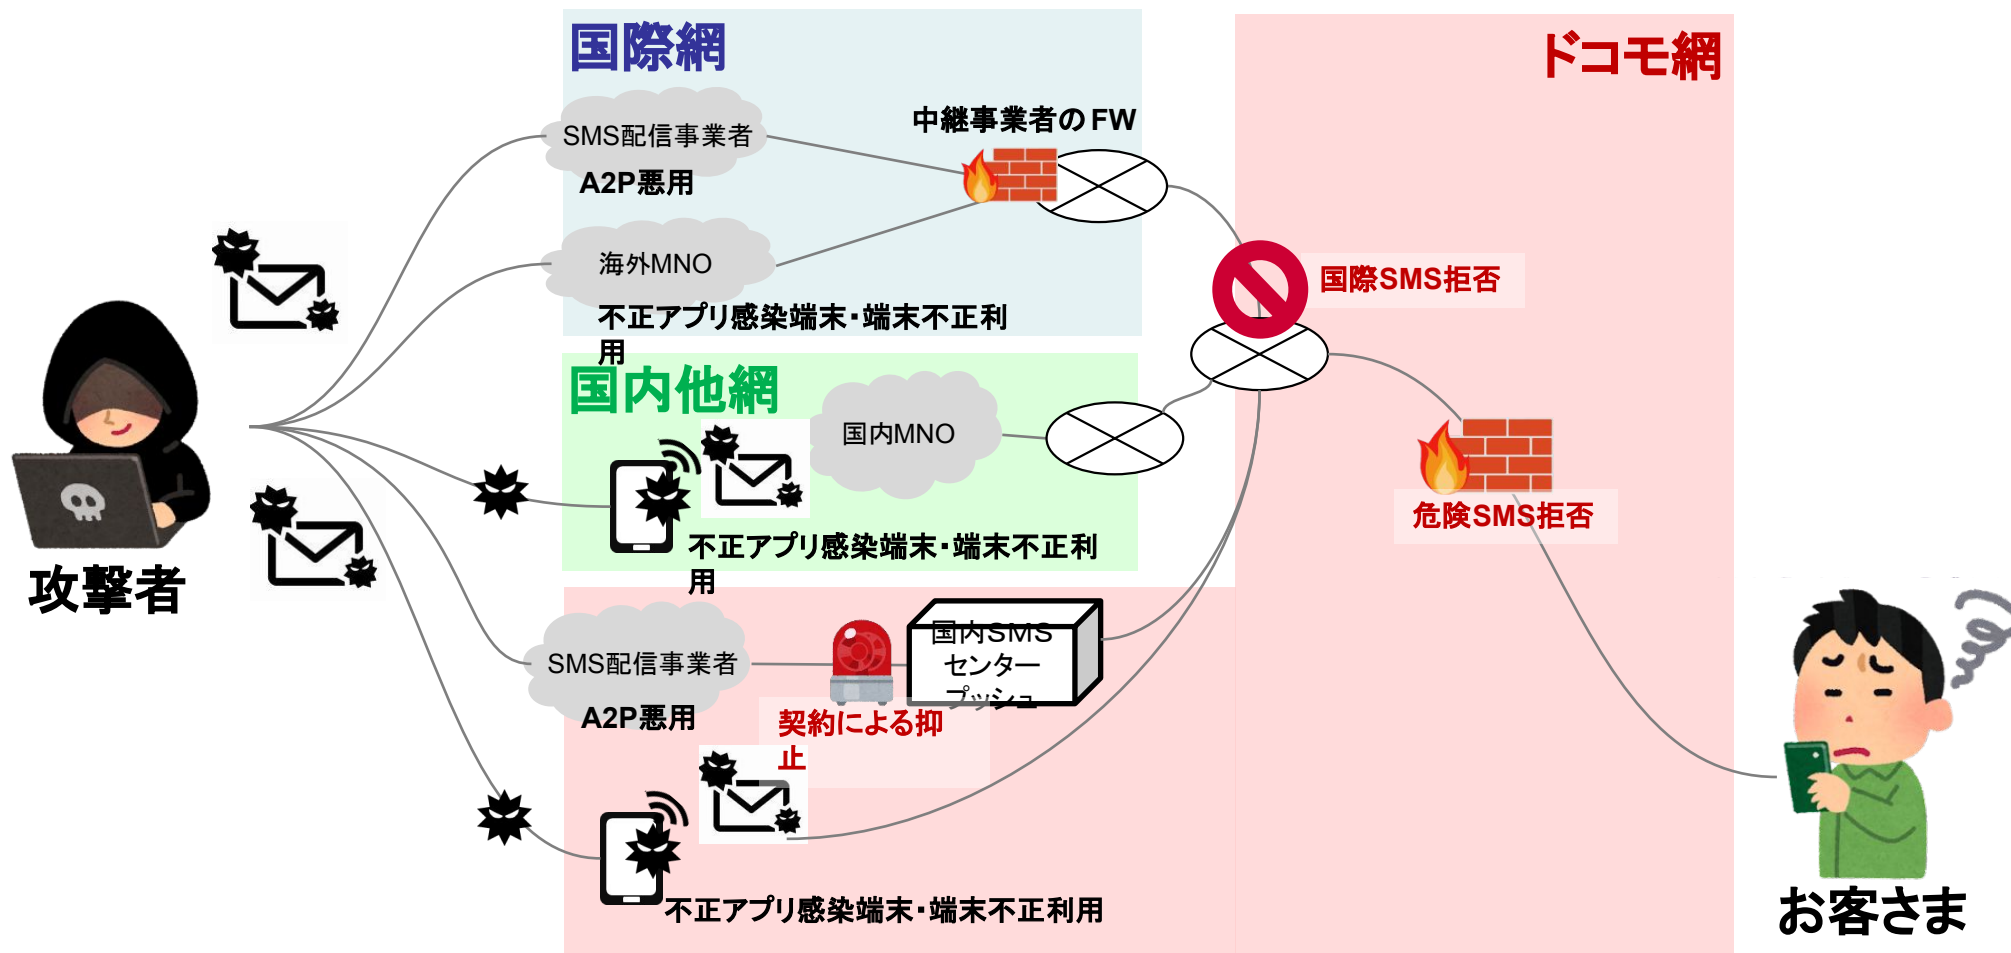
国際網

ドコモ網

SMS配信事業者

A2P悪用

中継事業者のFW

海外MNO

不正アプリ感染端末・端末不正利用

国際SMS拒否

国内他網

国内MNO

不正アプリ感染端末・端末不正利用

攻撃者

危険SMS拒否

SMS配信事業者

A2P悪用

国内SMSセンタープッシュ

契約による抑止

不正アプリ感染端末・端末不正利用

お客さま